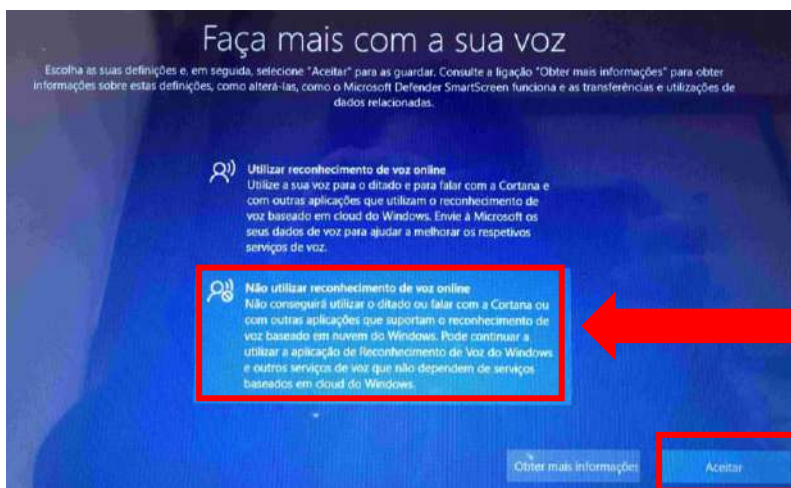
Faça mais com a sua voz

Escolha as suas definições e, em seguida, selecione "Aceitar" para as guardar. Consulte a ligação "Obter mais informações" para obter informações sobre estas definições, como alterá-las, como o Microsoft Defender SmartScreen funciona e as transferências e utilizações de dados relacionadas.

Utilizar reconhecimento de voz online
Utilize a sua voz para o ditado e para falar com a Cortana e com outras aplicações que utilizam o reconhecimento de voz baseado em cloud do Windows. Envie à Microsoft os seus dados de voz para ajudar a melhorar os respetivos serviços de voz.

Não utilizar reconhecimento de voz online
Não conseguirá utilizar o ditado ou falar com a Cortana ou com outras aplicações que suportam o reconhecimento de voz baseado em nuvem do Windows. Pode continuar a utilizar a aplicação de Reconhecimento de Voz do Windows e outros serviços de voz que não dependem de serviços baseados em cloud do Windows.

Obter mais informações

Aceitar